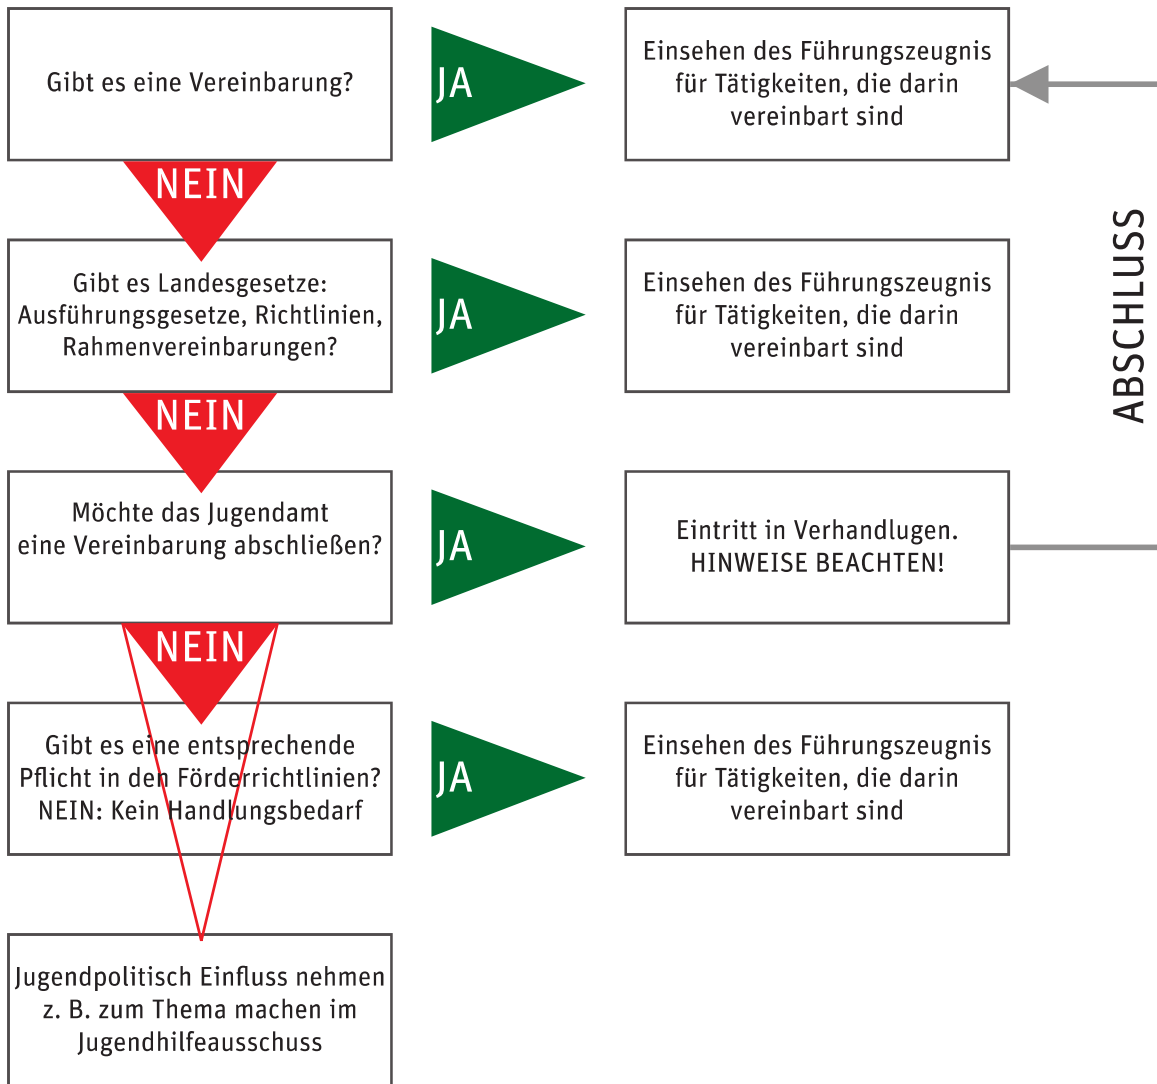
Gibt es eine Vereinbarung?

JA

Einsehen des Führungszeugnis für Tätigkeiten, die darin vereinbart sind

NEIN

Gibt es Landesgesetze: Ausführungsgesetze, Richtlinien, Rahmenvereinbarungen?

JA

Einsehen des Führungszeugnis für Tätigkeiten, die darin vereinbart sind

ABSCHLUSS

NEIN

Möchte das Jugendamt eine Vereinbarung abschließen?

JA

Eintritt in Verhandlugen. HINWEISE BEACHTEN!

NEIN

Gibt es eine entsprechende Pflicht in den Förderrichtlinien? NEIN: Kein Handlungsbedarf

JA

Einsehen des Führungszeugnis für Tätigkeiten, die darin vereinbart sind

Jugendpolitisch Einfluss nehmen z. B. zum Thema machen im Jugendhilfeausschuss